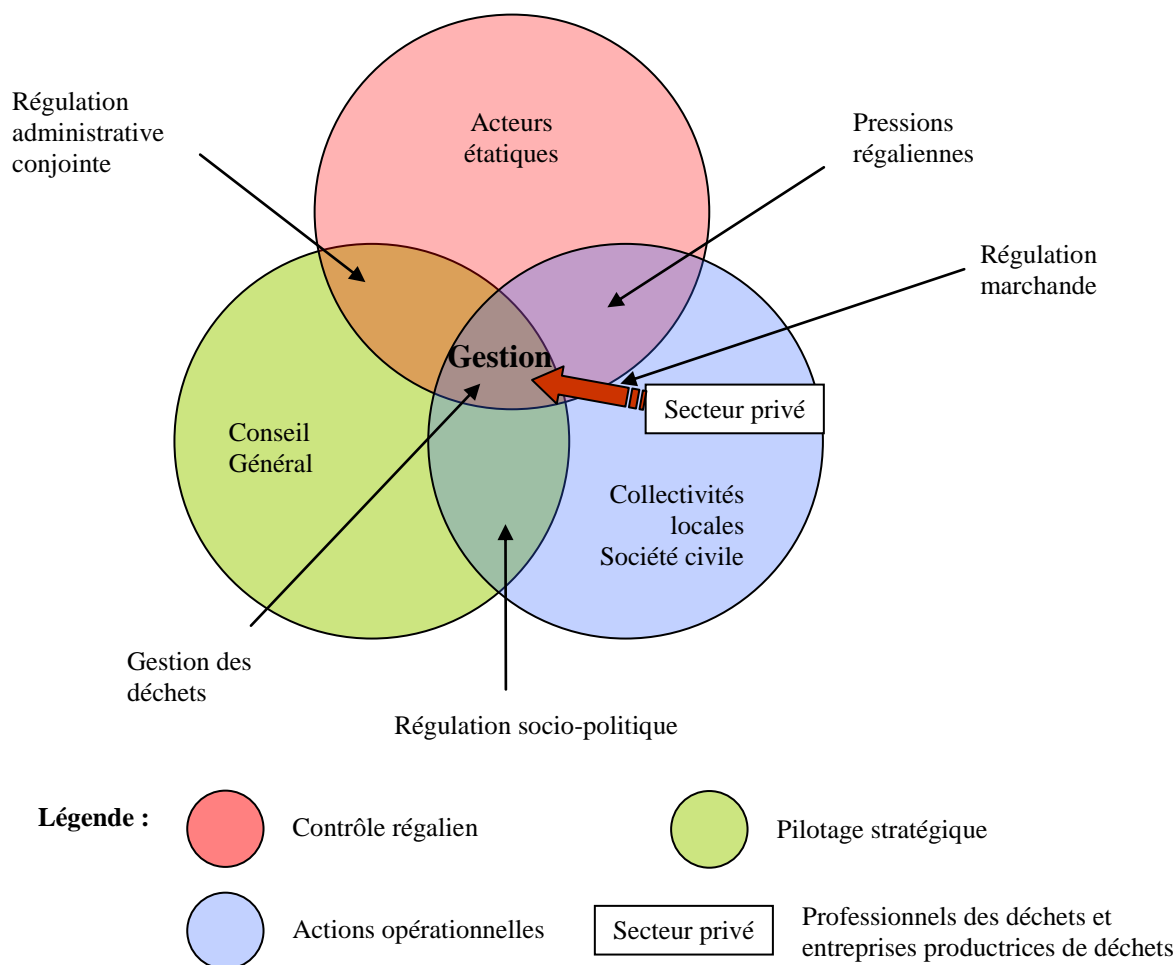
Régulation administrative conjointe

Acteurs étatiques

Pressions régaliennes

Régulation marchande

Gestion

Secteur privé

Conseil Général

Collectivités locales Société civile

Gestion des déchets

Régulation socio-politique

Légende :

Contrôle régalien

Pilotage stratégique

Actions opérationnelles

Secteur privé

Professionnels des déchets et entreprises productrices de déchets